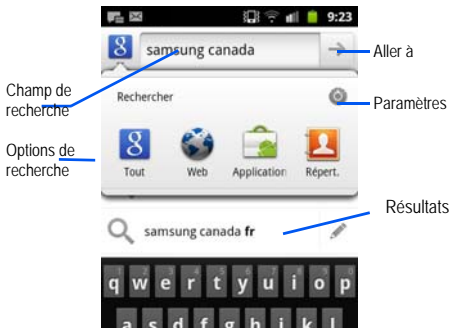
9:23

8 samsung canada

Aller à

Champ de recherche

Rechercher

Paramètres

Options de recherche

Tout

Web

Application

Répert.

Résultats

samsung canada fr

q w e r t y u i o p

a s d f g h j k l